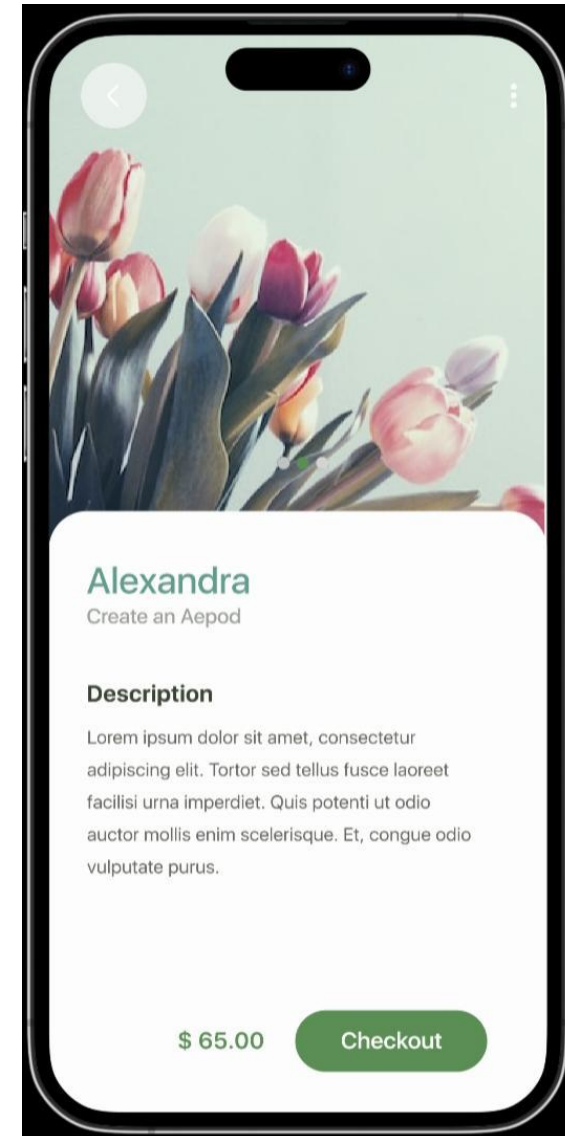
Alexandra
Create an Aepod

Description

Lorem ipsum dolor sit amet, consectetur adipiscing elit. Tortor sed tellus fusce laoreet facilisi urna imperdiet. Quis potenti ut odio auctor mollis enim scelerisque. Et, congue odio vulputate purus.

$ 65.00

Checkout